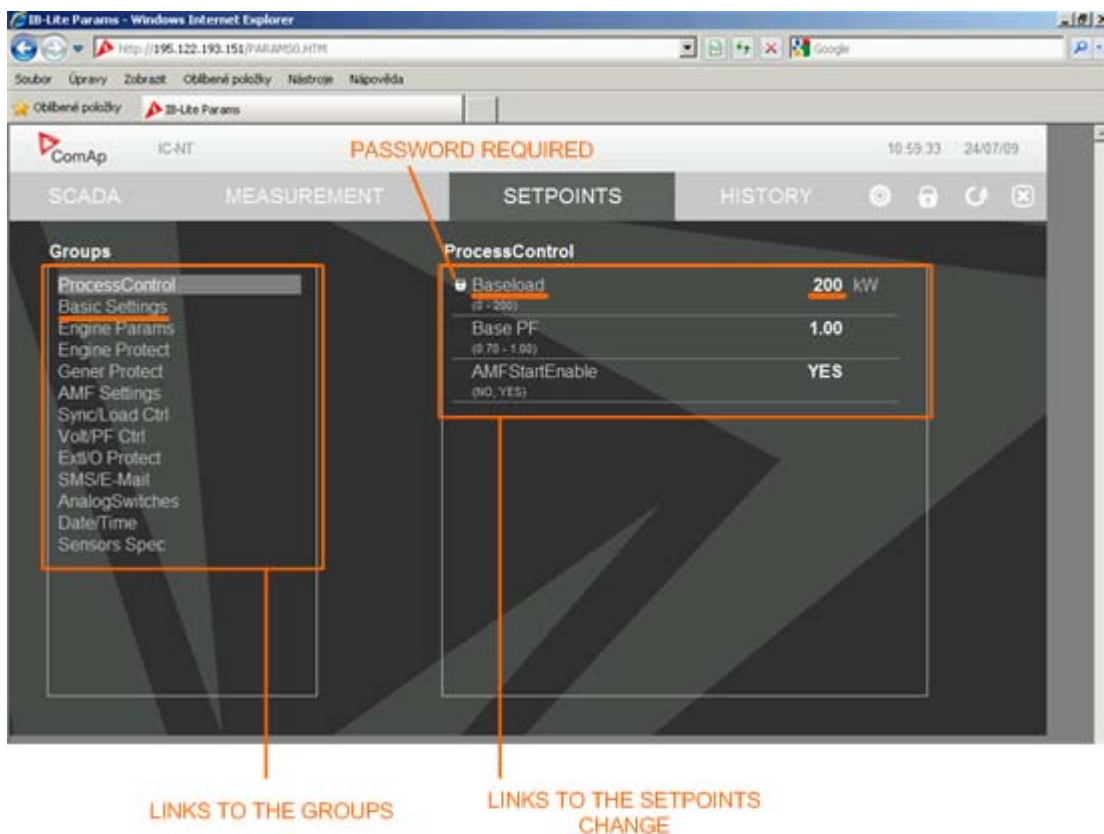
IB-Lite Params - Windows Internet Explorer

http://195.122.193.151/PARAMS0.HTM

Google

Soubor Úpravy Zobrazit Oblíbené položky Nástroje Nápověda

Oblíbené položky IB-Lite Params

ComAp IC-NT

PASSWORD REQUIRED

10:59:33 24/07/09

SCADA MEASUREMENT SETPOINTS HISTORY

Groups

ProcessControl
Basic Settings
Engine Params
Engine Protect
Gener Protect
AMF Settings
Sync/Load Ctrl
Volt/PF Ctrl
ExtI/O Protect
SMS/E-Mail
AnalogSwitches
Date/Time
Sensors Spec

ProcessControl

Baseload (0 - 200) 200 kW
Base PF (0.70 - 1.00) 1.00
AMFStartEnable (NO, YES) YES

LINKS TO THE GROUPS

LINKS TO THE SETPOINTS CHANGE